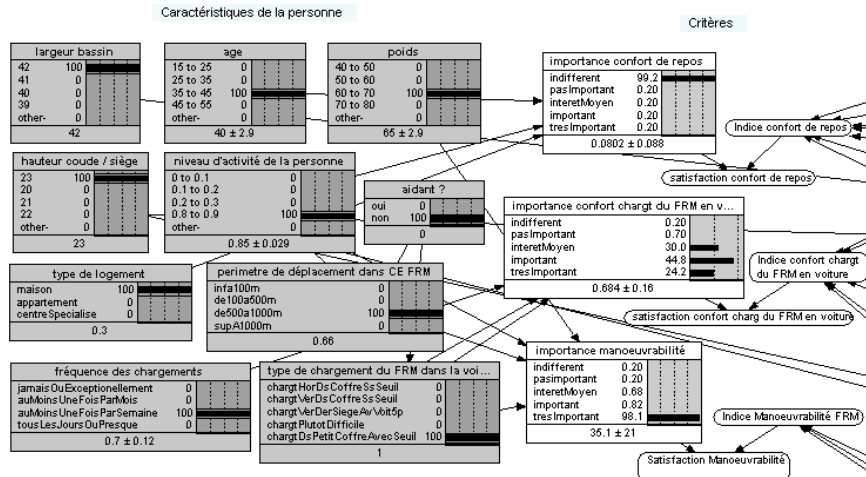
Caractéristiques de la personne

Critères

| largeur bassin | |
|---|---|
| 42 | 100 |
| 41 | 0 |
| 40 | 0 |
| 39 | 0 |
| other- | 0 |

42

| age | |
|---|---|
| 15 to 25 | 0 |
| 25 to 35 | 0 |
| 35 to 45 | 100 |
| 45 to 55 | 0 |
| other- | 0 |

40 ± 2.9

| poids | |
|---|---|
| 40 to 50 | 0 |
| 50 to 60 | 0 |
| 60 to 70 | 100 |
| 70 to 80 | 0 |
| other- | 0 |

65 ± 2.9

| importance confort de repos | |
|---|---|
| indifferent | 99.2 |
| pasImportant | 0.20 |
| interetMoyen | 0.20 |
| important | 0.20 |
| tresImportant | 0.20 |

0.0802 ± 0.088

Indice confort de repos

satisfaction confort de repos

| hauteur coude / siège | |
|---|---|
| 23 | 100 |
| 20 | 0 |
| 21 | 0 |
| 22 | 0 |
| other- | 0 |

23

| niveau d'activité de la personne | |
|---|---|
| 0 to 0.1 | 0 |
| 0.1 to 0.2 | 0 |
| 0.2 to 0.3 | 0 |
| 0.8 to 0.9 | 100 |
| other- | 0 |

0.85 ± 0.029

| aidant ? | |
|---|---|
| oui | 0 |
| non | 100 |

0

| importance confort chargt du FRM en v... | |
|---|---|
| indifferent | 0.20 |
| pasImportant | 0.70 |
| interetMoyen | 30.0 |
| important | 44.8 |
| tresImportant | 24.2 |

0.684 ± 0.16

Indice confort chargt du FRM en voiture

satisfaction confort charg du FRM en voiture

| type de logement | |
|---|---|
| maison | 100 |
| appartement | 0 |
| centreSpecialise | 0 |

0.3

| perimetre de déplacement dans CE FRM | |
|---|---|
| infa100m | 0 |
| de100a500m | 0 |
| de500a1000m | 100 |
| supA1000m | 0 |

0.66

| importance manoeuvrabilité | |
|---|---|
| indifferent | 0.20 |
| pasImportant | 0.20 |
| interetMoyen | 0.68 |
| important | 0.82 |
| tresImportant | 98.1 |

35.1 ± 21

Indice Manoeuvrabilité FRM

Satisfaction Manoeuvrabilité

| fréquence des chargements | |
|---|---|
| jamaisOuExceptionnellement | 0 |
| auMoinsUneFoisParMois | 0 |
| auMoinsUneFoisParSemaine | 100 |
| tousLesJoursOuPresque | 0 |

0.7 ± 0.12

| type de chargement du FRM dans la voi... | |
|---|---|
| chargtHorDsCoffreSsSeuil | 0 |
| chargtVerDsCoffreSsSeuil | 0 |
| chargtVerDerSiegeAvVoit5p | 0 |
| chargtPlutotDifficile | 0 |
| chargtDsPetitCoffreAvecSeuil | 100 |

1